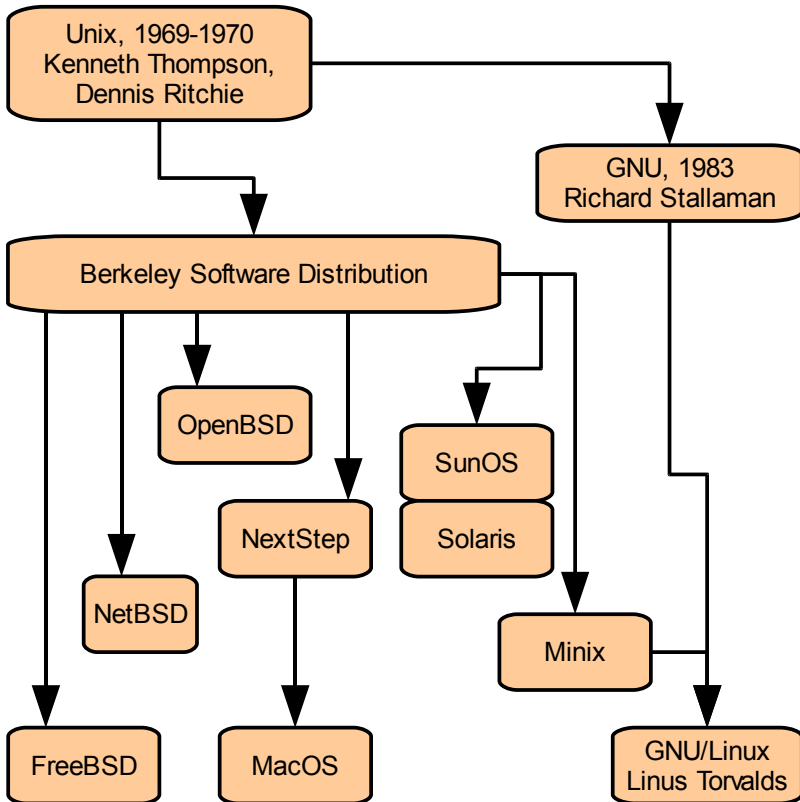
Unix, 1969-1970
Kenneth Thompson,
Dennis Ritchie

GNU, 1983
Richard Stallaman

Berkeley Software Distribution

OpenBSD

SunOS

Solaris

NextStep

NetBSD

Minix

FreeBSD

MacOS

GNU/Linux
Linus Torvalds